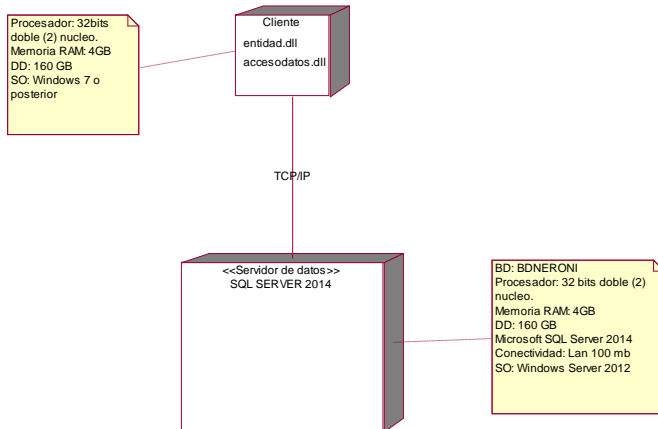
Procesador: 32bits doble (2) nucleo.
Memoria RAM: 4GB
DD: 160 GB
SO: Windows 7 o posterior

Cliente
entidad.dll
accesodatos.dll

TCP/IP

<<Servidor de datos>>
SQL SERVER 2014

BD: BDNERONI
Procesador: 32 bits doble (2) nucleo.
Memoria RAM: 4GB
DD: 160 GB
Microsoft SQL Server 2014
Conectividad: Lan 100 mb
SO: Windows Server 2012